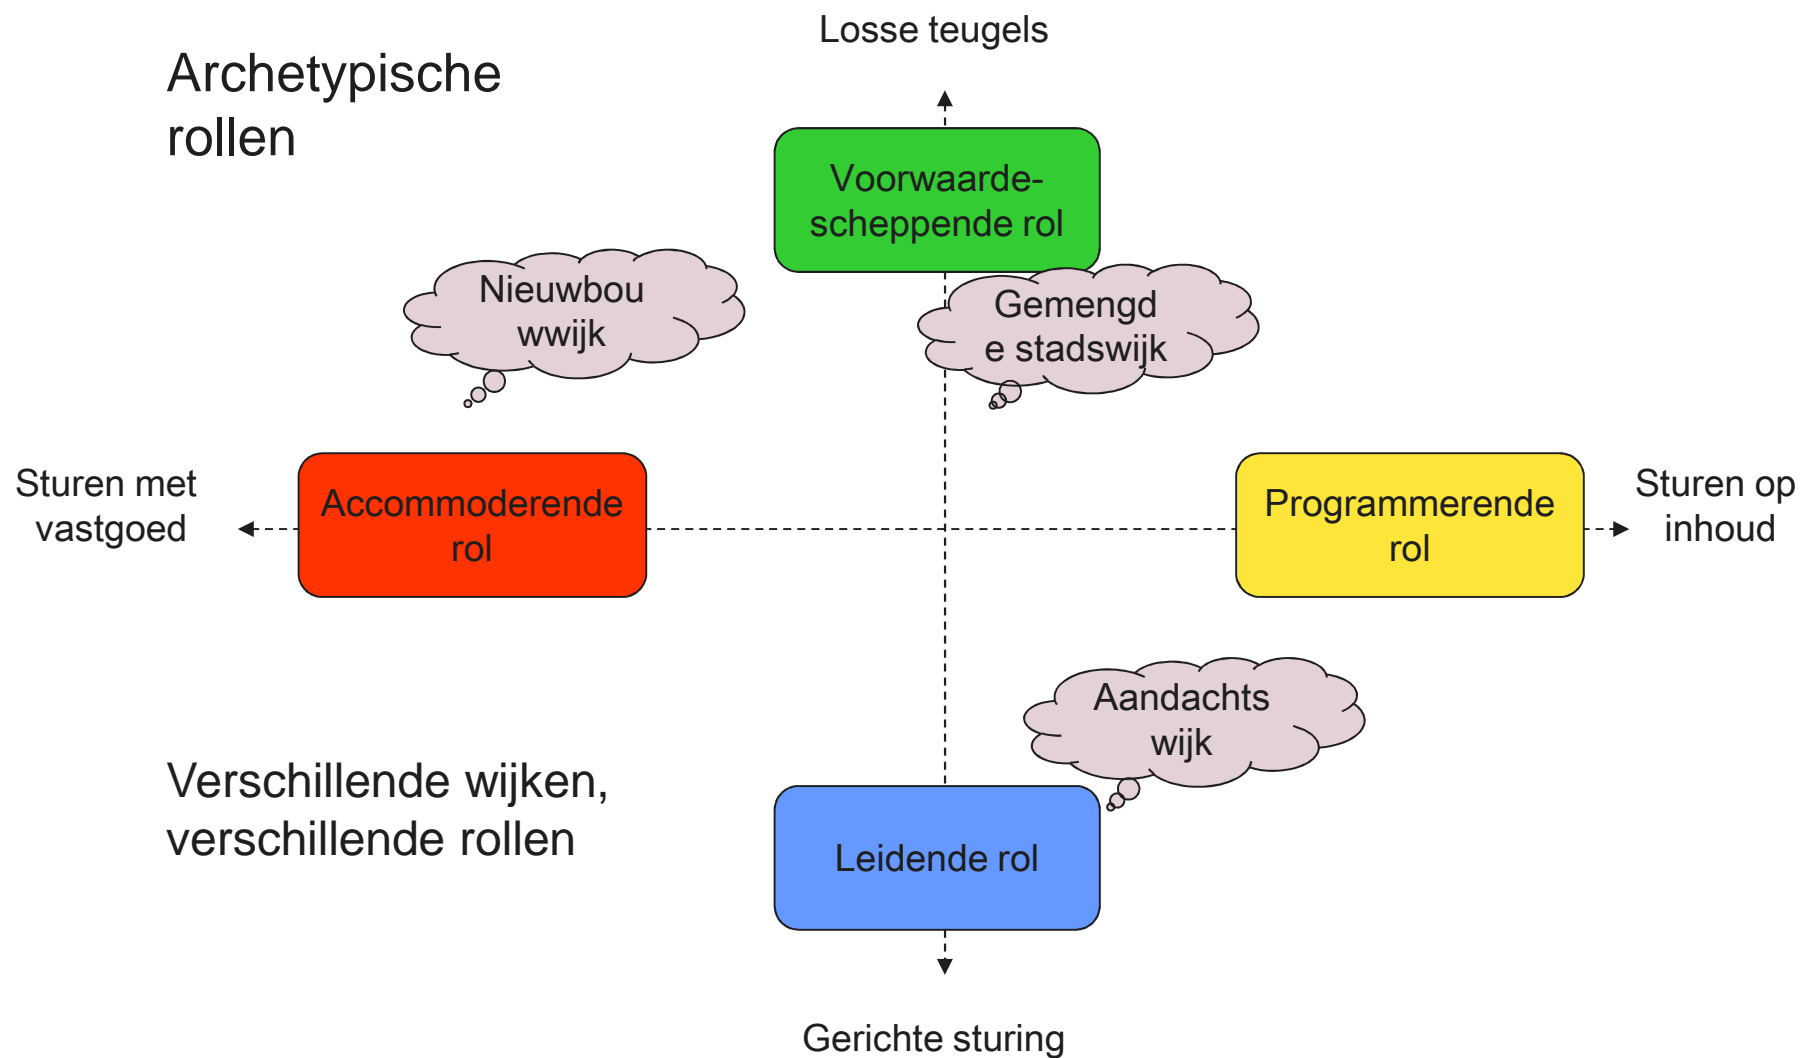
Archetypische rollen

Losse teugels

Voorwaarde-scheppende rol

Nieuwbou wwijk

Gemengd e stadswijk

Sturen met vastgoed

Accommoderende rol

Programmerende rol

Sturen op inhoud

Aandachts wijk

Verschillende wijken, verschillende rollen

Leidende rol

Gerichte sturing